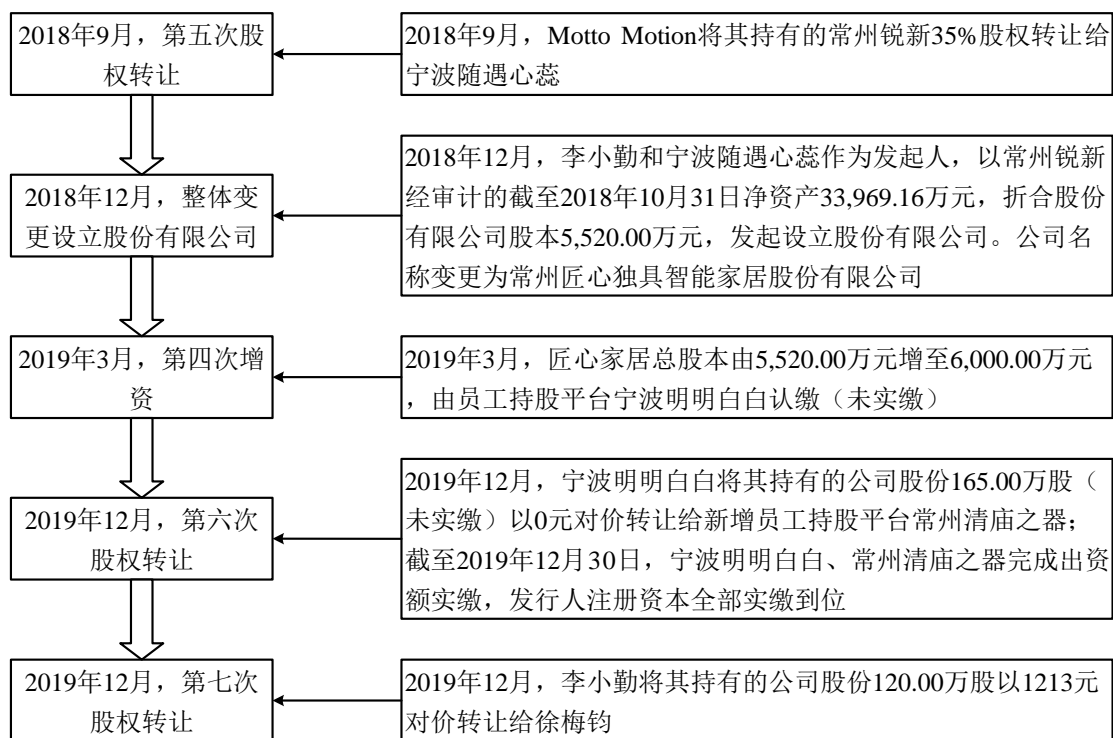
2018年9月，第五次股权转让

2018年9月，Motto Motion将其持有的常州锐新35%股权转让给宁波随遇心蕊

2018年12月，整体变更设立股份有限公司

2018年12月，李小勤和宁波随遇心蕊作为发起人，以常州锐新经审计的截至2018年10月31日净资产33,969.16万元，折合股份有限公司股本5,520.00万元，发起设立股份有限公司。公司名称变更为常州匠心独具智能家居股份有限公司

2019年3月，第四次增资

2019年3月，匠心家居总股本由5,520.00万元增至6,000.00万元，由员工持股平台宁波明明白白认缴（未实缴）

2019年12月，第六次股权转让

2019年12月，宁波明明白白将其持有的公司股份165.00万股（未实缴）以0元对价转让给新增员工持股平台常州清庙之器；截至2019年12月30日，宁波明明白白、常州清庙之器完成出资额实缴，发行人注册资本全部实缴到位

2019年12月，第七次股权转让

2019年12月，李小勤将其持有的公司股份120.00万股以1213元对价转让给徐梅钧